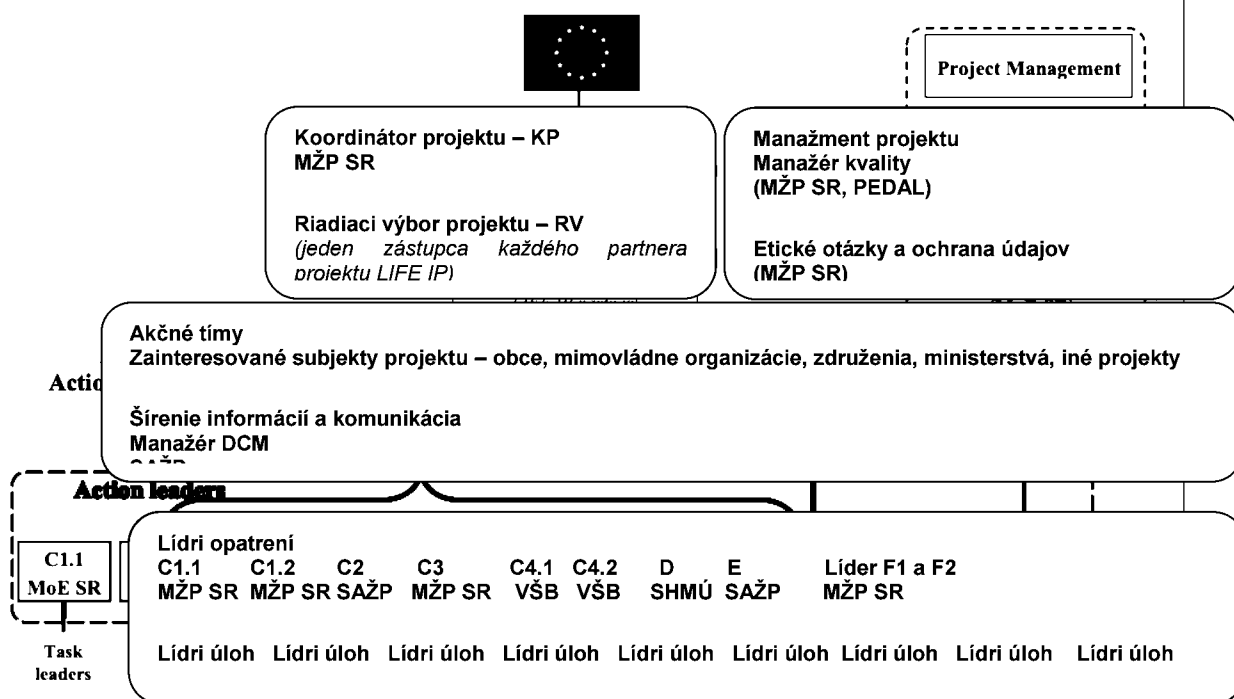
Project Management

Koordinátor projektu – KP
MŽP SR

Riadiaci výbor projektu – RV
(jeden zástupca každého partnera projektu LIFE IP)

Manažment projektu
Manažér kvality
(MŽP SR, PEDAL)

Etické otázky a ochrana údajov
(MŽP SR)

Actio

Akčné tímy
Zainteresované subjekty projektu – obce, mimovládne organizácie, združenia, ministerstvá, iné projekty

Šírenie informácií a komunikácia
Manažér DCM
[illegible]

Action leaders

C1.1
MoE SR

Task leaders

Lídri opatrení
C1.1 MŽP SR
C1.2 MŽP SR
C2 SAŽP
C3 MŽP SR
C4.1 VŠB
C4.2 VŠB
D SHMÚ
E SAŽP
Líder F1 a F2 MŽP SR

Lídri úloh Lídri úloh Lídri úloh Lídri úloh Lídri úloh Lídri úloh Lídri úloh Lídri úloh Lídri úloh